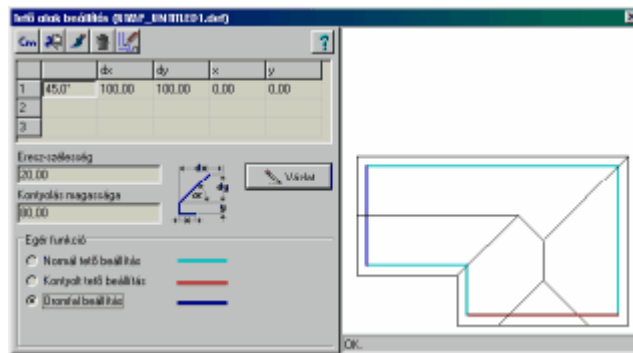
tető alak beállítás (UNTITLED1.def)

Cm

?

|   |       | dx     | dy     | x    | y    |
|---|-------|--------|--------|------|------|
| 1 | 45,0° | 100,00 | 100,00 | 0,00 | 0,00 |
| 2 |       |        |        |      |      |
| 3 |       |        |        |      |      |

Eresz-szélesség
20,00
Kontyolás magassága
80,00

dx
dy
α
b

Vázlat

Egér funkció
Normál tető beállítás
Kontyolt tető beállítás
Oromfal beállítás

OK.